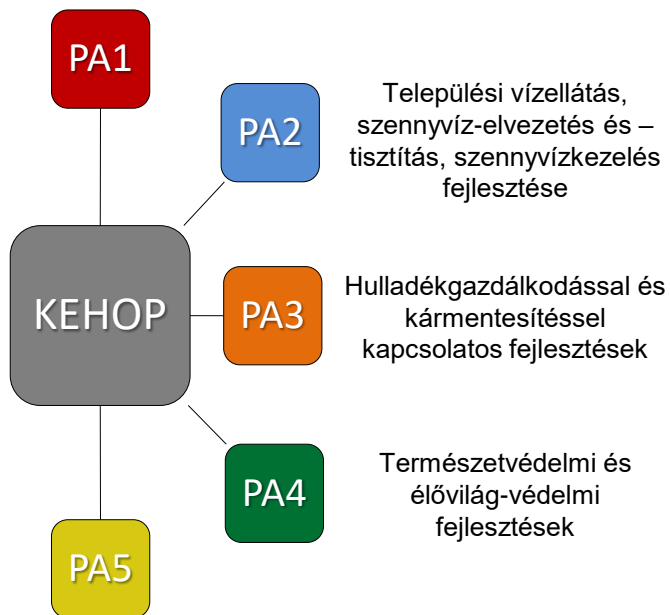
PA1

PA2

Települési vízellátás, szennyvíz-elvezetés és – tisztítás, szennyvízkezelés fejlesztése

KEHOP

PA3

Hulladékgazdálkodással és kármentesítéssel kapcsolatos fejlesztések

PA4

Természetvédelmi és élővilág-védelmi fejlesztések

PA5